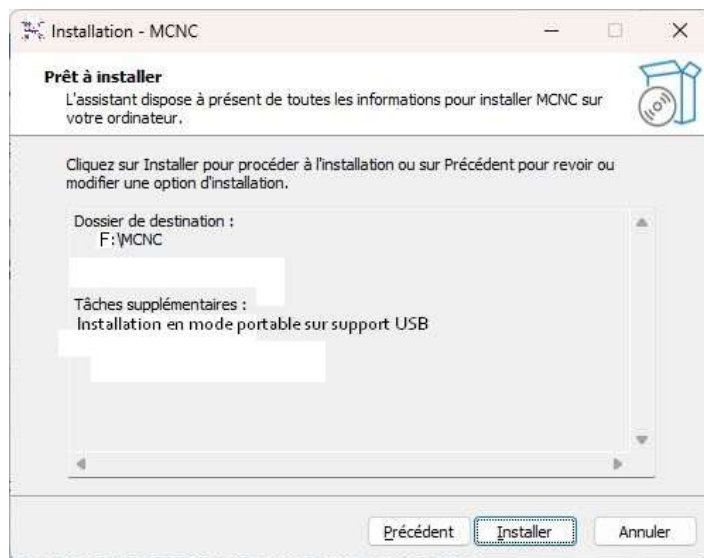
Installation - MCNC

Prêt à installer
L'assistant dispose à présent de toutes les informations pour installer MCNC sur votre ordinateur.

Cliquez sur Installer pour procéder à l'installation ou sur Précédent pour revoir ou modifier une option d'installation.

Dossier de destination :
F:\MCNC

Tâches supplémentaires :
Installation en mode portable sur support USB

Précédent
Installer
Annuler